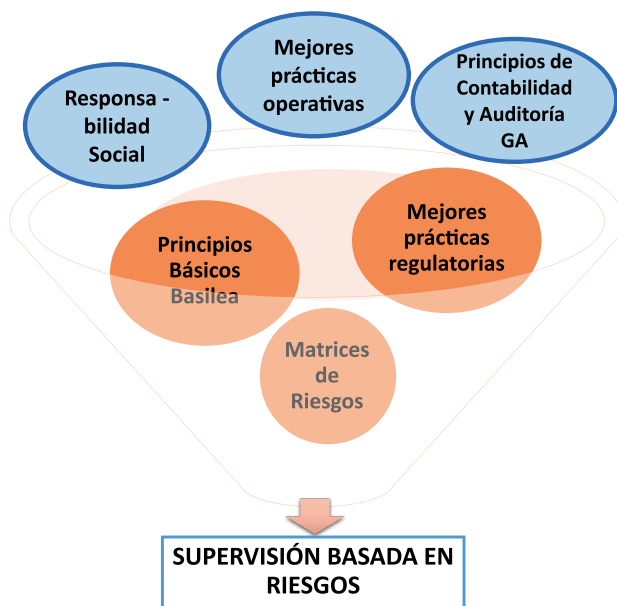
Mejores prácticas operativas

Responsa - bilidad Social

Principios de Contabilidad y Auditoría GA

Principios Básicos Basilea

Mejores prácticas regulatorias

Matrices de Riesgos

SUPERVISIÓN BASADA EN RIESGOS